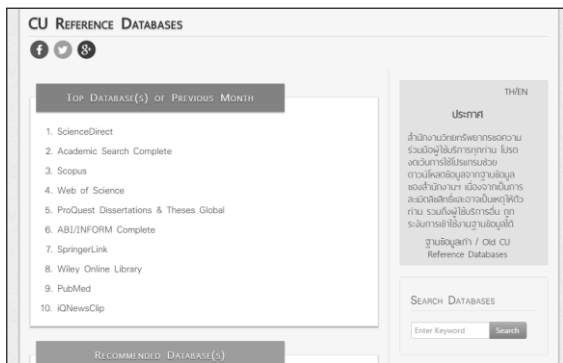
CU Reference Databases

Top Database(s) of Previous Month

1. ScienceDirect
2. Academic Search Complete
3. Scopus
4. Web of Science
5. ProQuest Dissertations & Theses Global
6. ABI/INFORM Complete
7. SpringerLink
8. Wiley Online Library
9. PubMed
10. iQNewsClip

Recommended Database(s)

TH/EN

ประกาศ

สำนักงานวิทยทรัพยากรขอความร่วมมือผู้ใช้บริการทุกท่าน โปรดงดใช้โปรแกรมช่วยดาวน์โหลดข้อมูลจากฐานข้อมูลของสำนักงานฯ เนื่องจากเป็นการละเมิดลิขสิทธิ์และอาจเป็นเหตุให้ตัวท่าน รวมถึงผู้ใช้บริการอื่น ถูกระงับการเข้าใช้งานฐานข้อมูลได้

ฐานข้อมูลเก่า / Old CU Reference Databases

Search Databases

Enter Keyword

Search